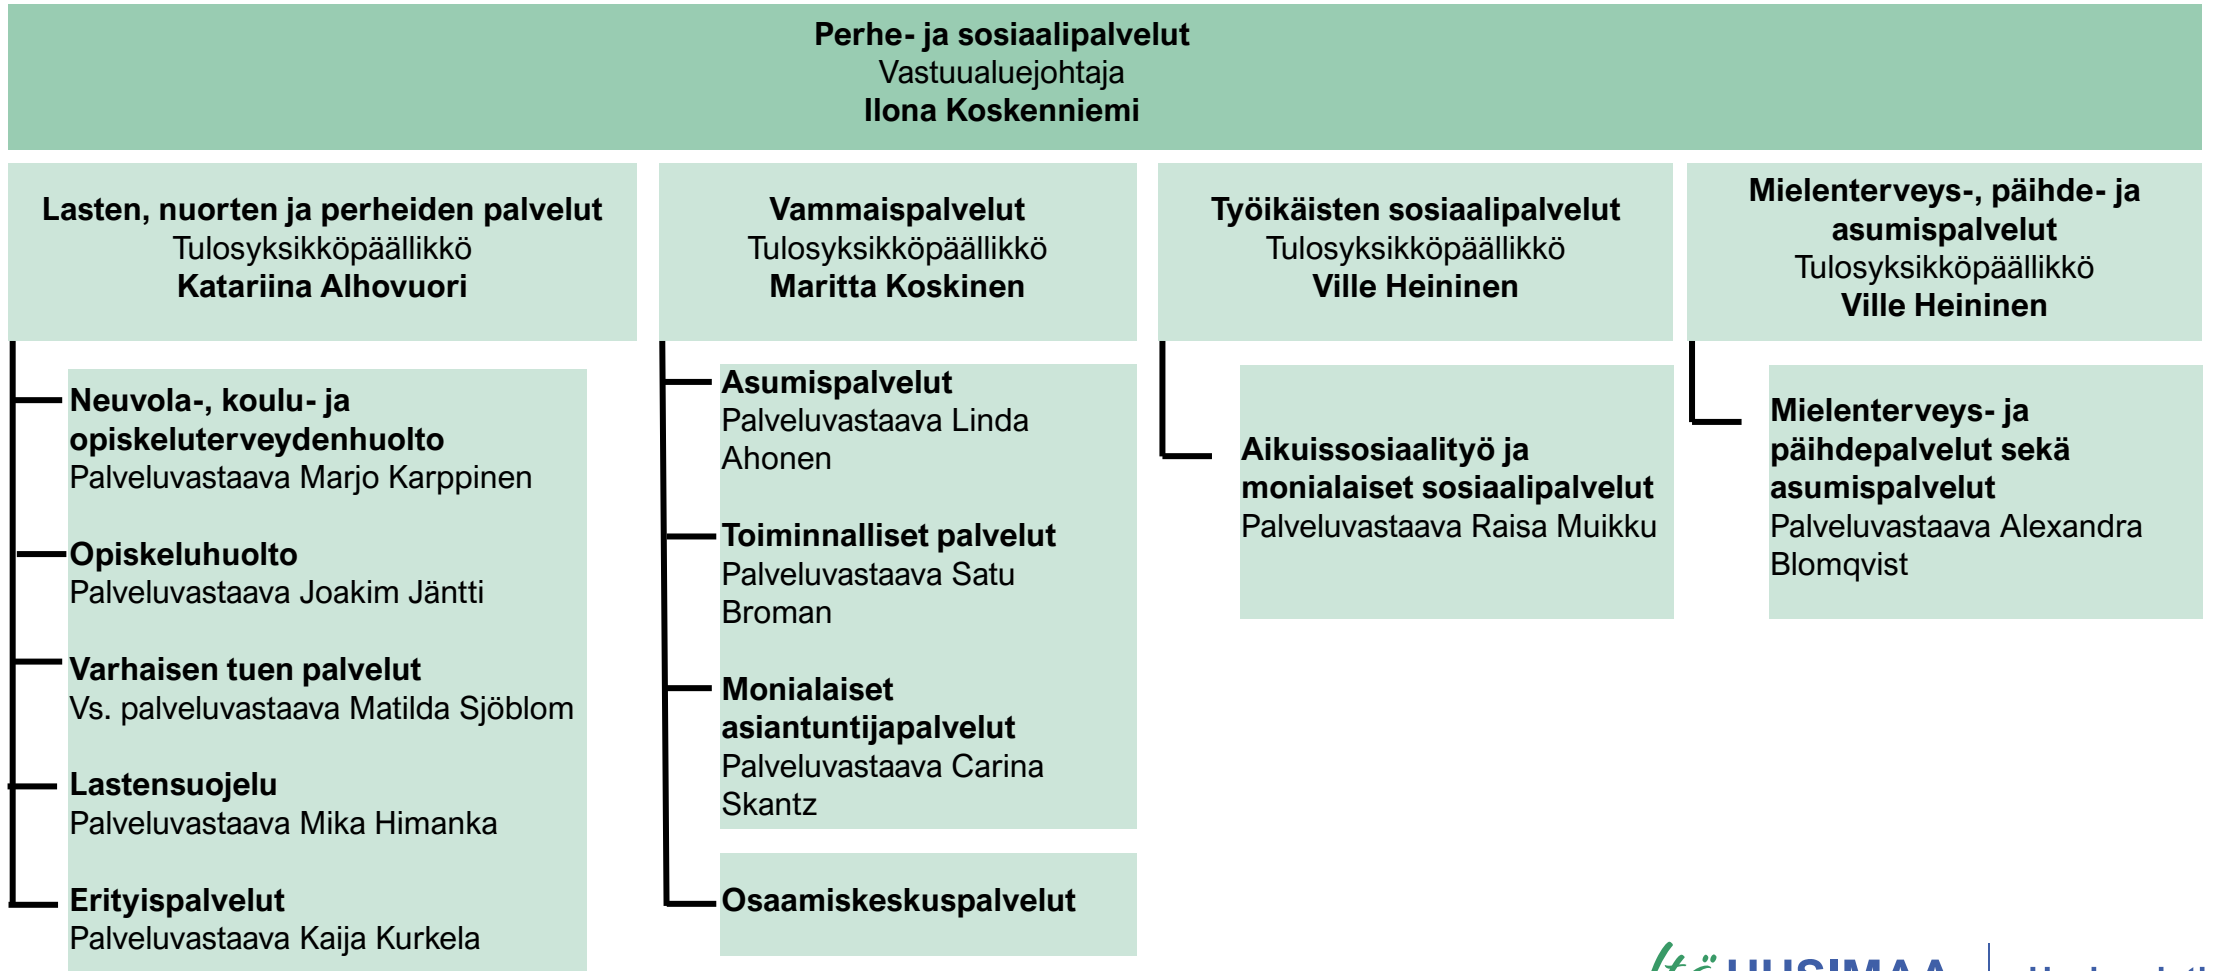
Perhe- ja sosiaalipalvelut
Vastuualuejohtaja
Ilona Koskenniemi

Lasten, nuorten ja perheiden palvelut
Tulosyksikköpäällikkö
Katariina Alhovuori

Neuvola-, koulu- ja opiskeluterveydenhuolto
Palveluvastaava Marjo Karppinen

Opiskeluhuolto
Palveluvastaava Joakim Jäntti

Varhaisen tuen palvelut
Vs. palveluvastaava Matilda Sjöblom

Lastensuojelu
Palveluvastaava Mika Himanka

Erityispalvelut
Palveluvastaava Kaija Kurkela

Vammaispalvelut
Tulosyksikköpäällikkö
Maritta Koskinen

Asumispalvelut
Palveluvastaava Linda Ahonen

Toiminnalliset palvelut
Palveluvastaava Satu Broman

Monialaiset asiantuntijapalvelut
Palveluvastaava Carina Skantz

Osaamiskeskuspalvelut

Työikäisten sosiaalipalvelut
Tulosyksikköpäällikkö
Ville Heininen

Aikuissosiaalityö ja monialaiset sosiaalipalvelut
Palveluvastaava Raisa Muikku

Mielenterveys-, päihde- ja asumispalvelut
Tulosyksikköpäällikkö
Ville Heininen

Mielenterveys- ja päihdepalvelut sekä asumispalvelut
Palveluvastaava Alexandra Blomqvist

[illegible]